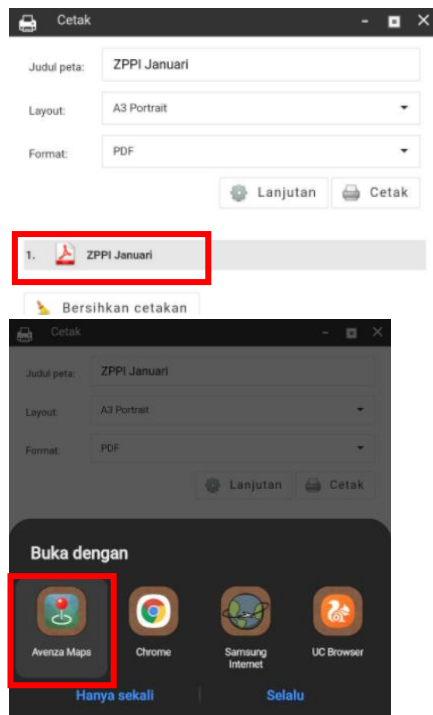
Cetak

Judul peta: ZPPI Januari

Layout: A3 Portrait

Format: PDF

Lanjutan Cetak

1. ZPPI Januari

Bersihkan cetakan

Cetak

Judul peta: ZPPI Januari

Layout: A3 Portrait

Format: PDF

Lanjutan Cetak

Buka dengan

Avenza Maps

Chrome

Samsung Internet

UC Browser

Hanya sekali

Selalu